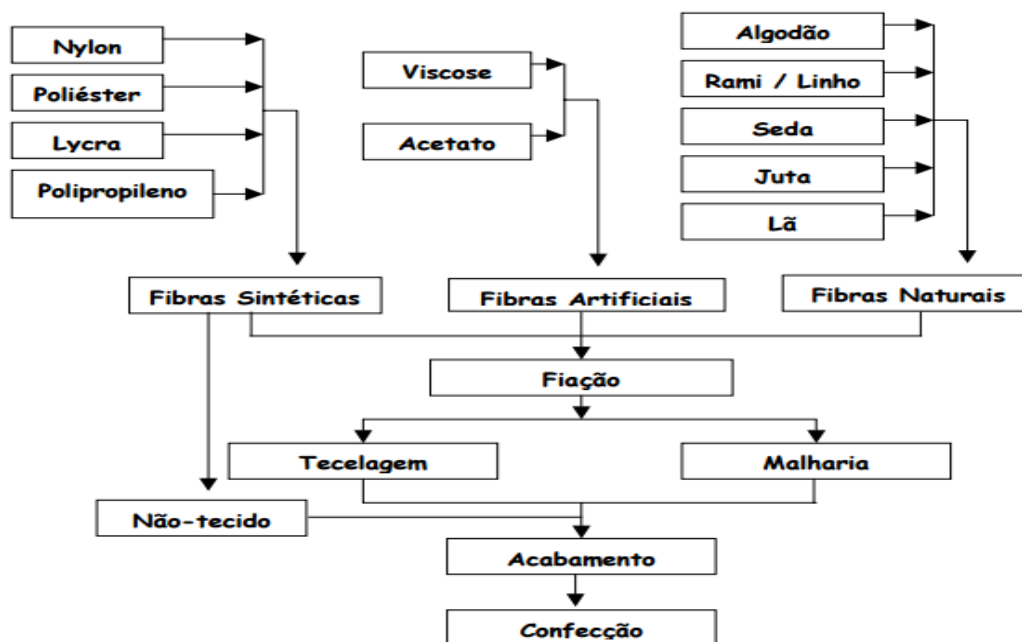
Nylon

Poliéster

Lycra

Polipropileno

Viscose

Acetato

Algodão

Rami / Linho

Seda

Juta

Lã

Fibras Sintéticas

Fibras Artificiais

Fibras Naturais

Fiação

Tecelagem

Malharia

Não-tecido

Acabamento

Confecção